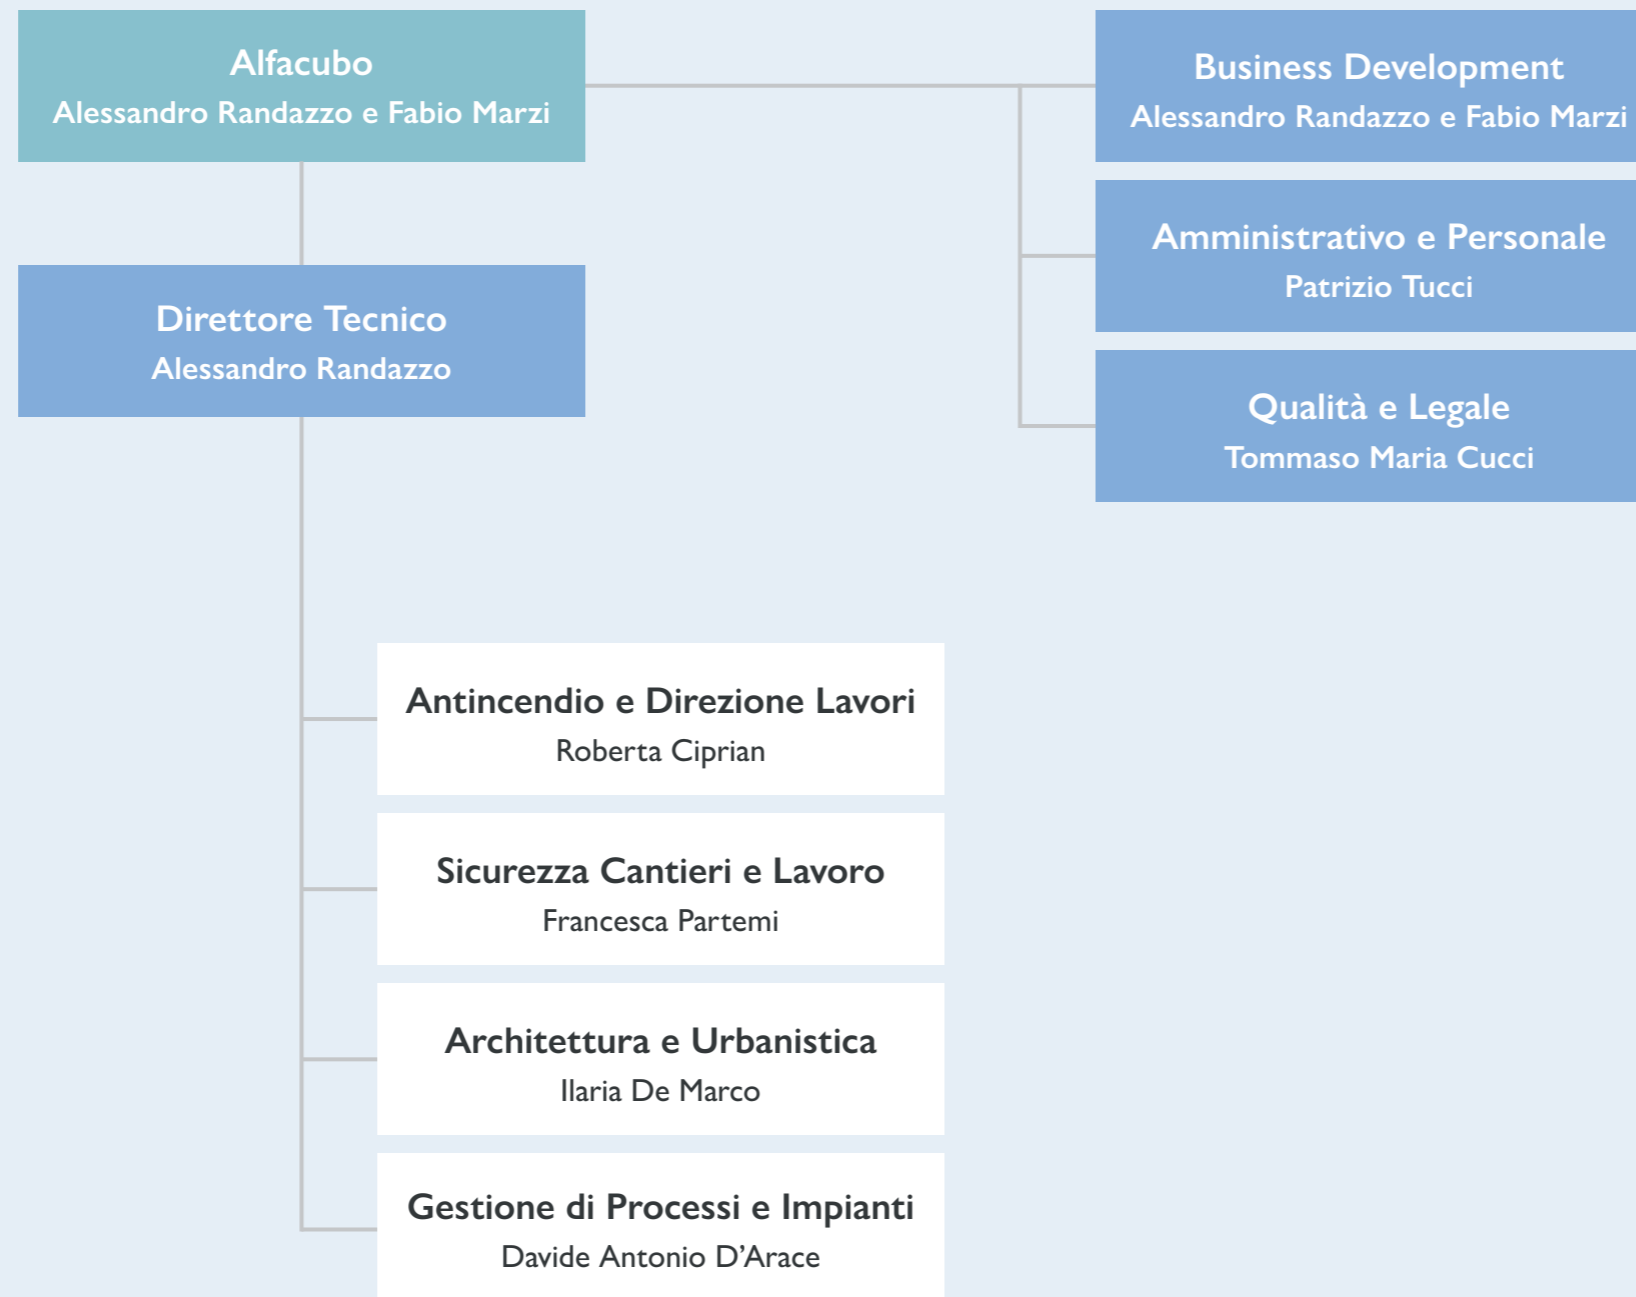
Alfacubo
Alessandro Randazzo e Fabio Marzi

Business Development
Alessandro Randazzo e Fabio Marzi

Amministrativo e Personale
Patrizio Tucci

Qualità e Legale
Tommaso Maria Cucci

Direttore Tecnico
Alessandro Randazzo

Antincendio e Direzione Lavori
Roberta Ciprian

Sicurezza Cantieri e Lavoro
Francesca Partemi

Architettura e Urbanistica
Ilaria De Marco

Gestione di Processi e Impianti
Davide Antonio D'Arace